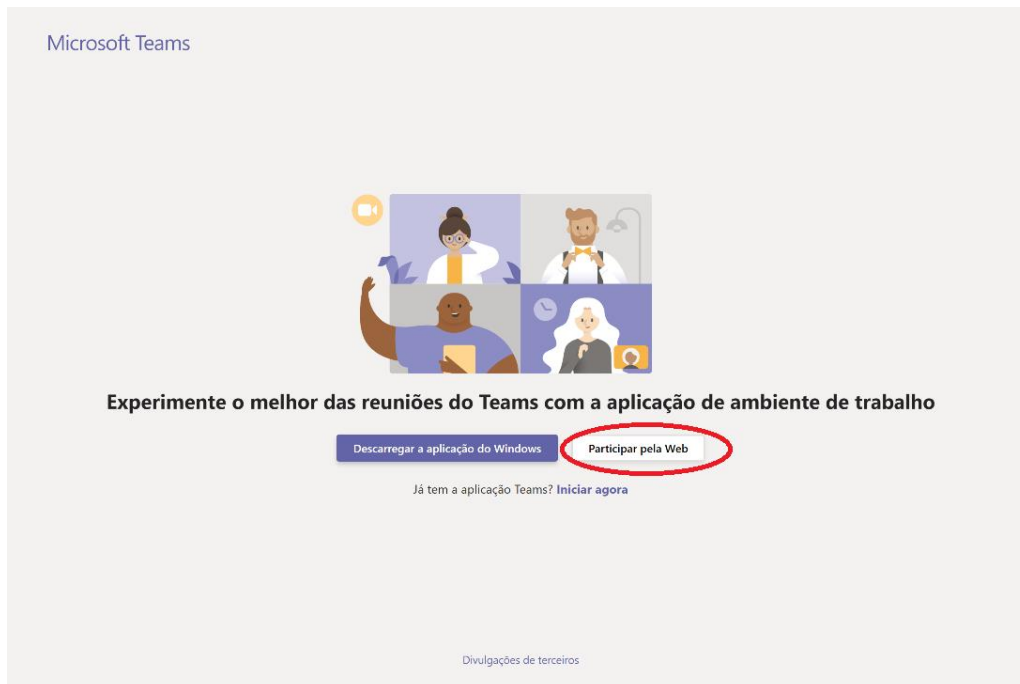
Microsoft Teams

Experimente o melhor das reuniões do Teams com a aplicação de ambiente de trabalho

Descarregar a aplicação do Windows

Participar pela Web

Já tem a aplicação Teams? Iniciar agora

Divulgações de terceiros